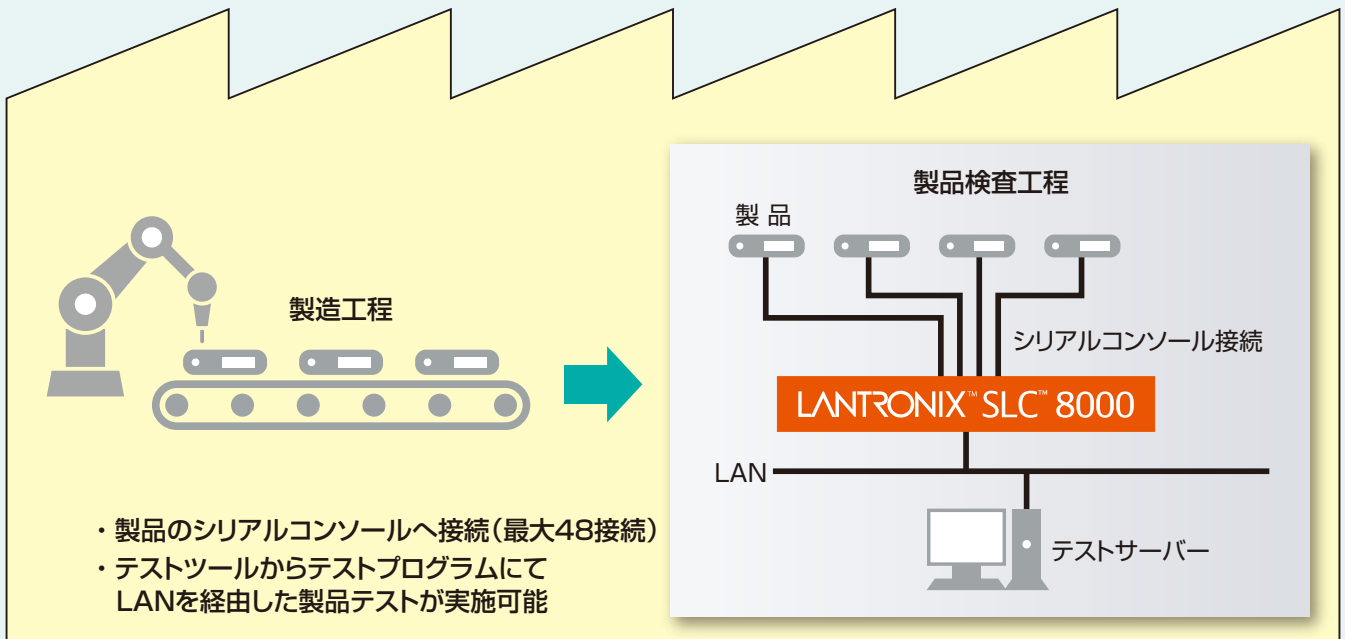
製造工程

製品検査工程

製 品

シリアルコンソール接続

LANTRONIX™ SLC™ 8000

LAN

テストサーバー

・製品のシリアルコンソールへ接続（最大48接続）
・テストツールからテストプログラムにて LANを経由した製品テストが実施可能